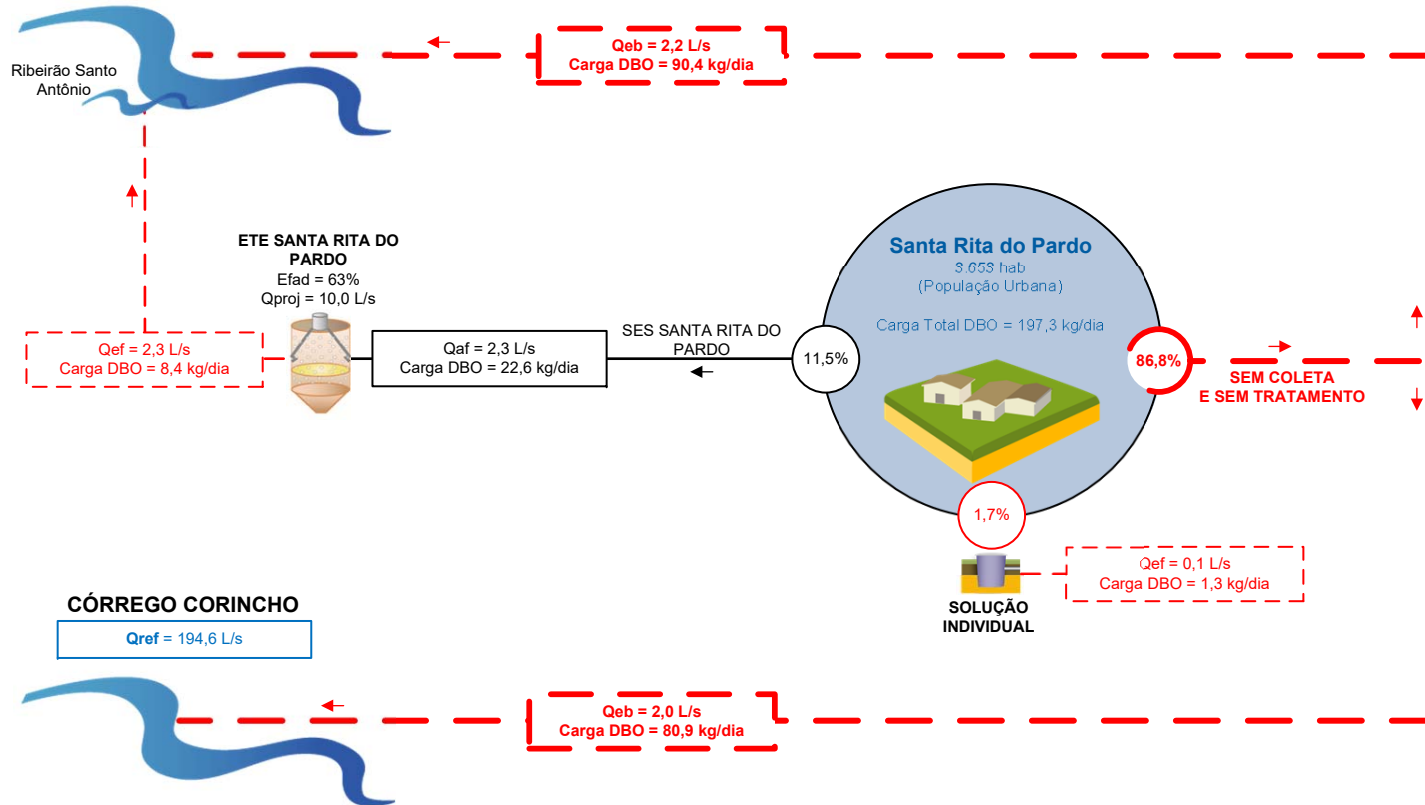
Ribeirão Santo Antônio

Qeb = 2,2 L/s
Carga DBO = 90,4 kg/dia

ETE SANTA RITA DO PARDO
Efad = 63%
Qproj = 10,0 L/s

Qef = 2,3 L/s
Carga DBO = 8,4 kg/dia

Qaf = 2,3 L/s
Carga DBO = 22,6 kg/dia

SES SANTA RITA DO PARDO

11,5%

Santa Rita do Pardo
3.653 hab
(População Urbana)

Carga Total DBO = 197,3 kg/dia

86,8%

SEM COLETA
E SEM TRATAMENTO

1,7%

Qef = 0,1 L/s
Carga DBO = 1,3 kg/dia

SOLUÇÃO INDIVIDUAL

CÓRREGO CORINCHO

Qref = 194,6 L/s

Qeb = 2,0 L/s
Carga DBO = 80,9 kg/dia